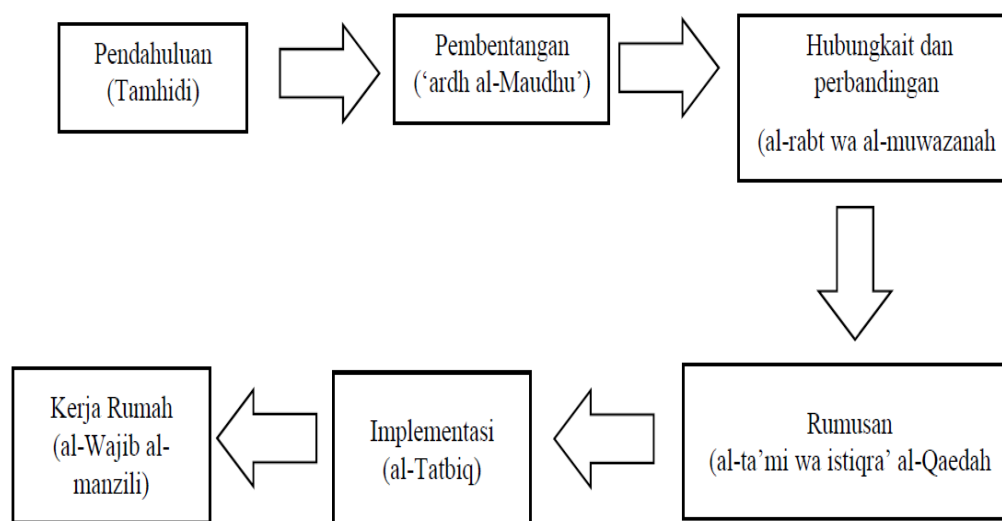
Pendahuluan
(Tamhidi)

Pembentangan
('ardh al-Maudhu')

Hubungkait dan perbandingan
(al-rabt wa al-muwazanah

Rumusan
(al-ta'mi wa istiqra' al-Qaedah

Implementasi
(al-Tatbiq)

Kerja Rumah
(al-Wajib al-manzili)